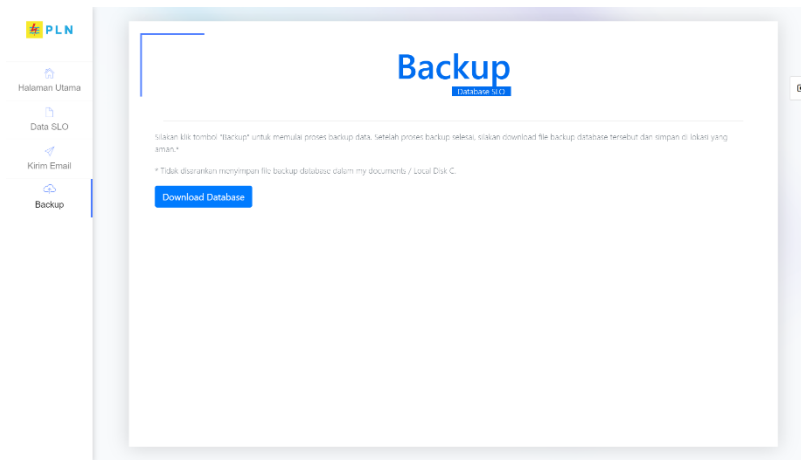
PLN

Halaman Utama

Data SLO

Kirim Email

Backup

Backup

Database SLO

Silakan klik tombol "Backup" untuk memulai proses backup data, setelah proses backup selesai, silakan download file backup database tersebut dan simpan di lokasi yang aman.*

* Tidak disarankan menyimpan file backup database dalam my documents / Local Disk C.

Download Database